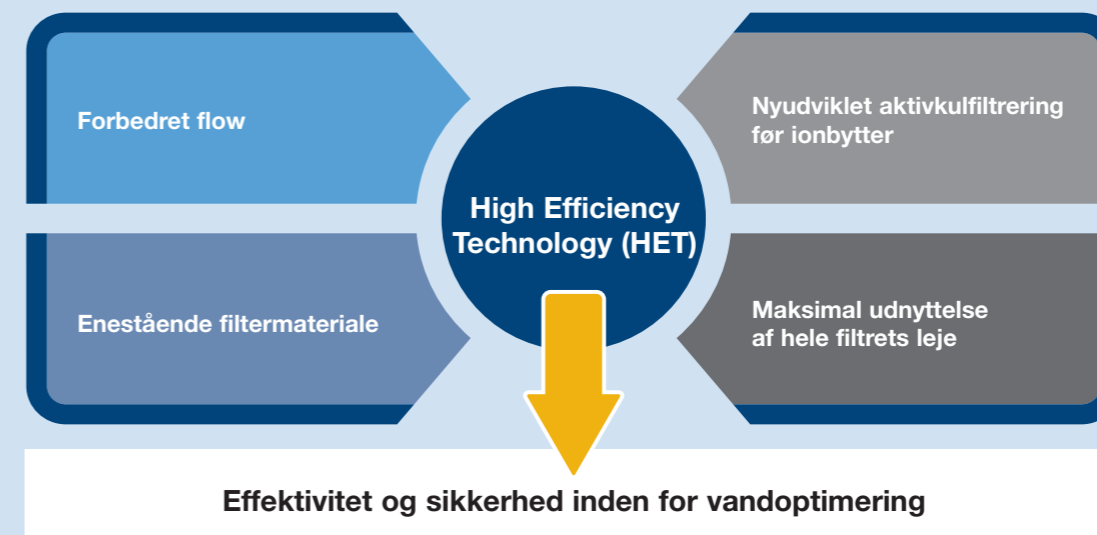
Forbedret flow

Nyudviklet aktivkulfiltrering før ionbytter

High Efficiency Technology (HET)

Enestående filtermateriale

Maksimal udnyttelse af hele filtrets leje

Effektivitet og sikkerhed inden for vandoptimering